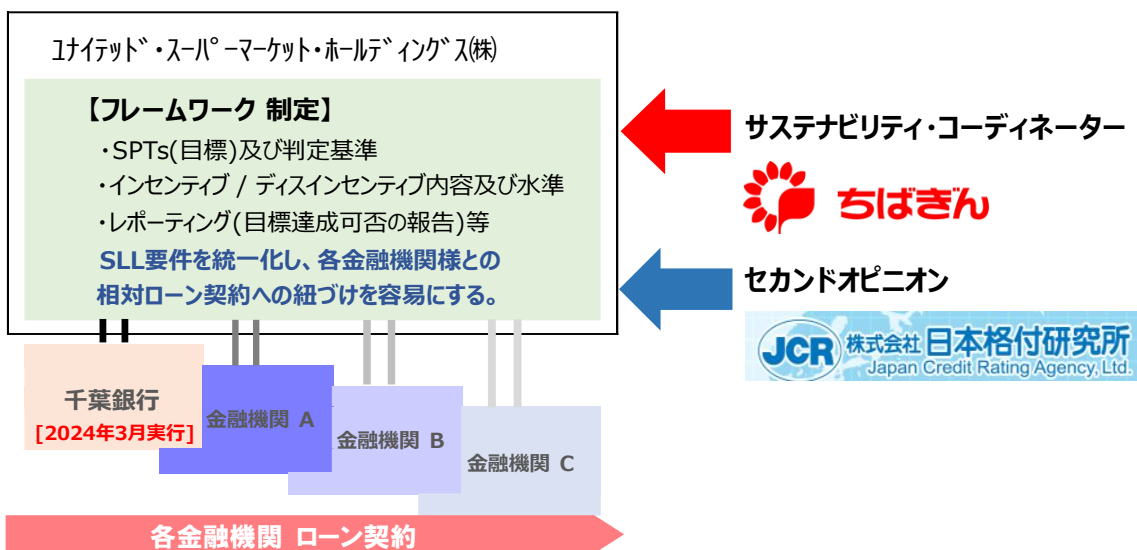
ﾕﾅｲﾃｯﾄﾞ・ｽｰﾊﾟｰﾏｰｹｯﾄ・ﾎｰﾙﾃﾞｨﾝｸﾞｽ㈱

【フレームワーク 制定】

・SPTs(目標)及び判定基準

・インセンティブ / ディスインセンティブ内容及び水準

・レポーティング(目標達成可否の報告)等

SLL要件を統一化し、各金融機関様との相対ローン契約への紐づけを容易にする。

サステナビリティ・コーディネーター

ちばぎん

セカンドオピニオン

JCR 株式会社日本格付研究所 Japan Credit Rating Agency, Ltd.

千葉銀行
[2024年3月実行]

金融機関 A

金融機関 B

金融機関 C

各金融機関 ローン契約